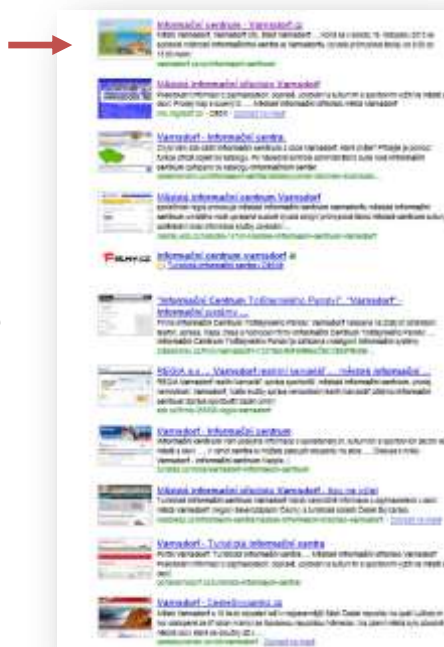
Informační centrum : Varnsdorf.cz
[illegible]

Městské informační středisko Varnsdorf
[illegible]

Varnsdorf - Informační centra
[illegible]

Městské informační centrum Varnsdorf
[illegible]

FIRMY.CZ Informační centrum Varnsdorf
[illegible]

"Informační Centrum Trojzemního Parku" "Varnsdorf" - Informační systém ...
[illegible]

REGIA a.s. - Varnsdorf město Varnsdorf ... městské informační ...
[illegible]

Varnsdorf - Informační centrum
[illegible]

Městské informační středisko Varnsdorf - tipy na výlet
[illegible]

Varnsdorf - Turistická informační centra
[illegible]

Varnsdorf - Českolipsko.cz
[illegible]